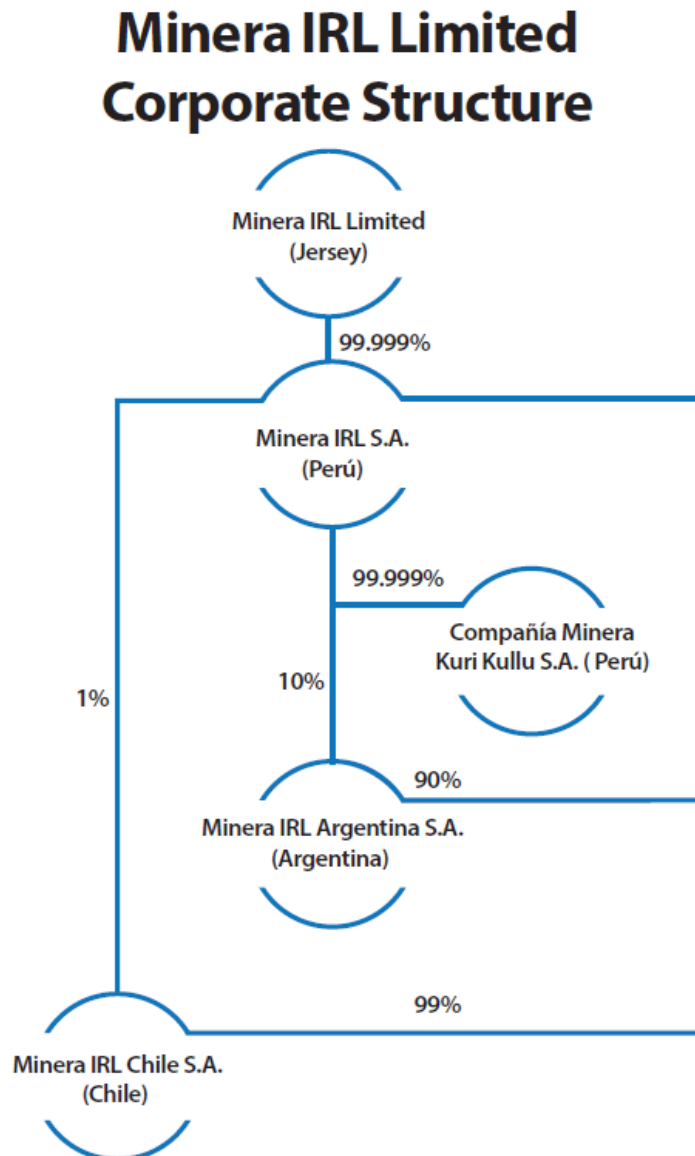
Minera IRL Limited
Corporate Structure

Minera IRL Limited
(Jersey)

99.999%

Minera IRL S.A.
(Perú)

99.999%

Compañía Minera
Kuri Kullu S.A. ( Perú)

10%

1%

90%

Minera IRL Argentina S.A.
(Argentina)

99%

Minera IRL Chile S.A.
(Chile)